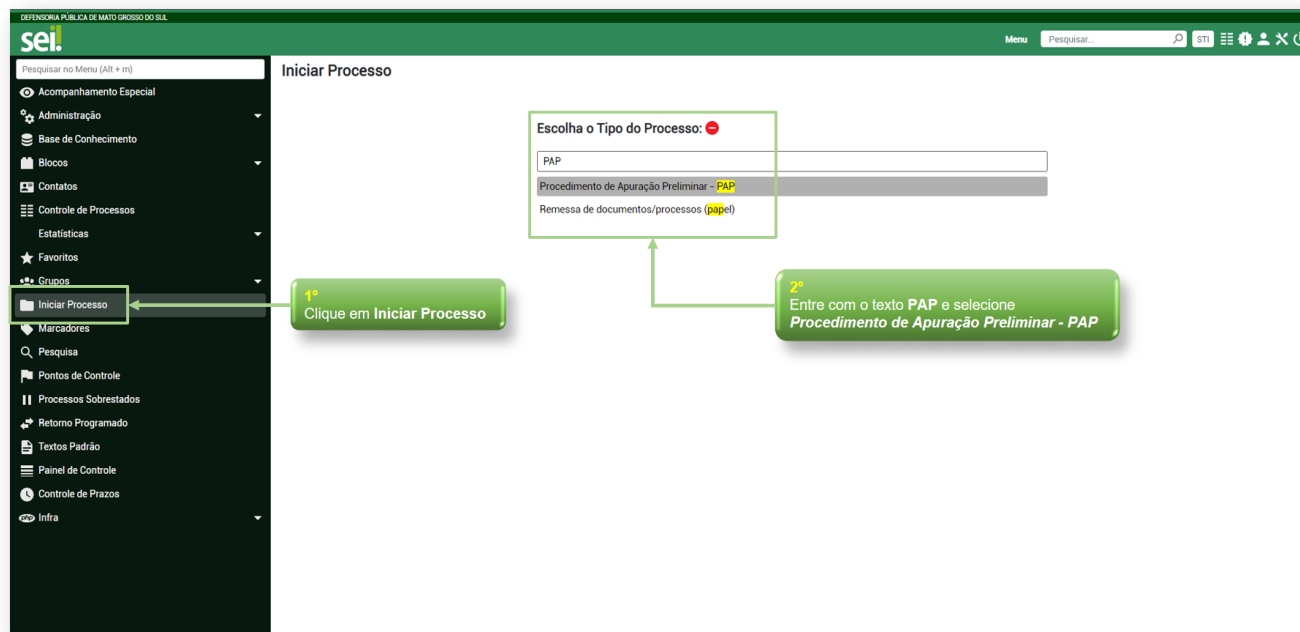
DEFENSORIA PÚBLICA DE MATO GROSSO DO SUL

sei!

Menu Pesquisar... STI

Pesquisar no Menu (Alt + m)

Acompanhamento Especial
Administração
Base de Conhecimento
Blocos
Contatos
Controle de Processos
Estatísticas
Favoritos
Grupos
Iniciar Processo
Marcadores
Pesquisa
Pontos de Controle
Processos Sobrestados
Retorno Programado
Textos Padrão
Painel de Controle
Controle de Prazos
Infra

Iniciar Processo

Escolha o Tipo do Processo:

PAP

Procedimento de Apuração Preliminar - PAP

Remessa de documentos/processos (papel)

1º
Clique em **Iniciar Processo**

2º
Entre com o texto **PAP** e selecione
***Procedimento de Apuração Preliminar - PAP***